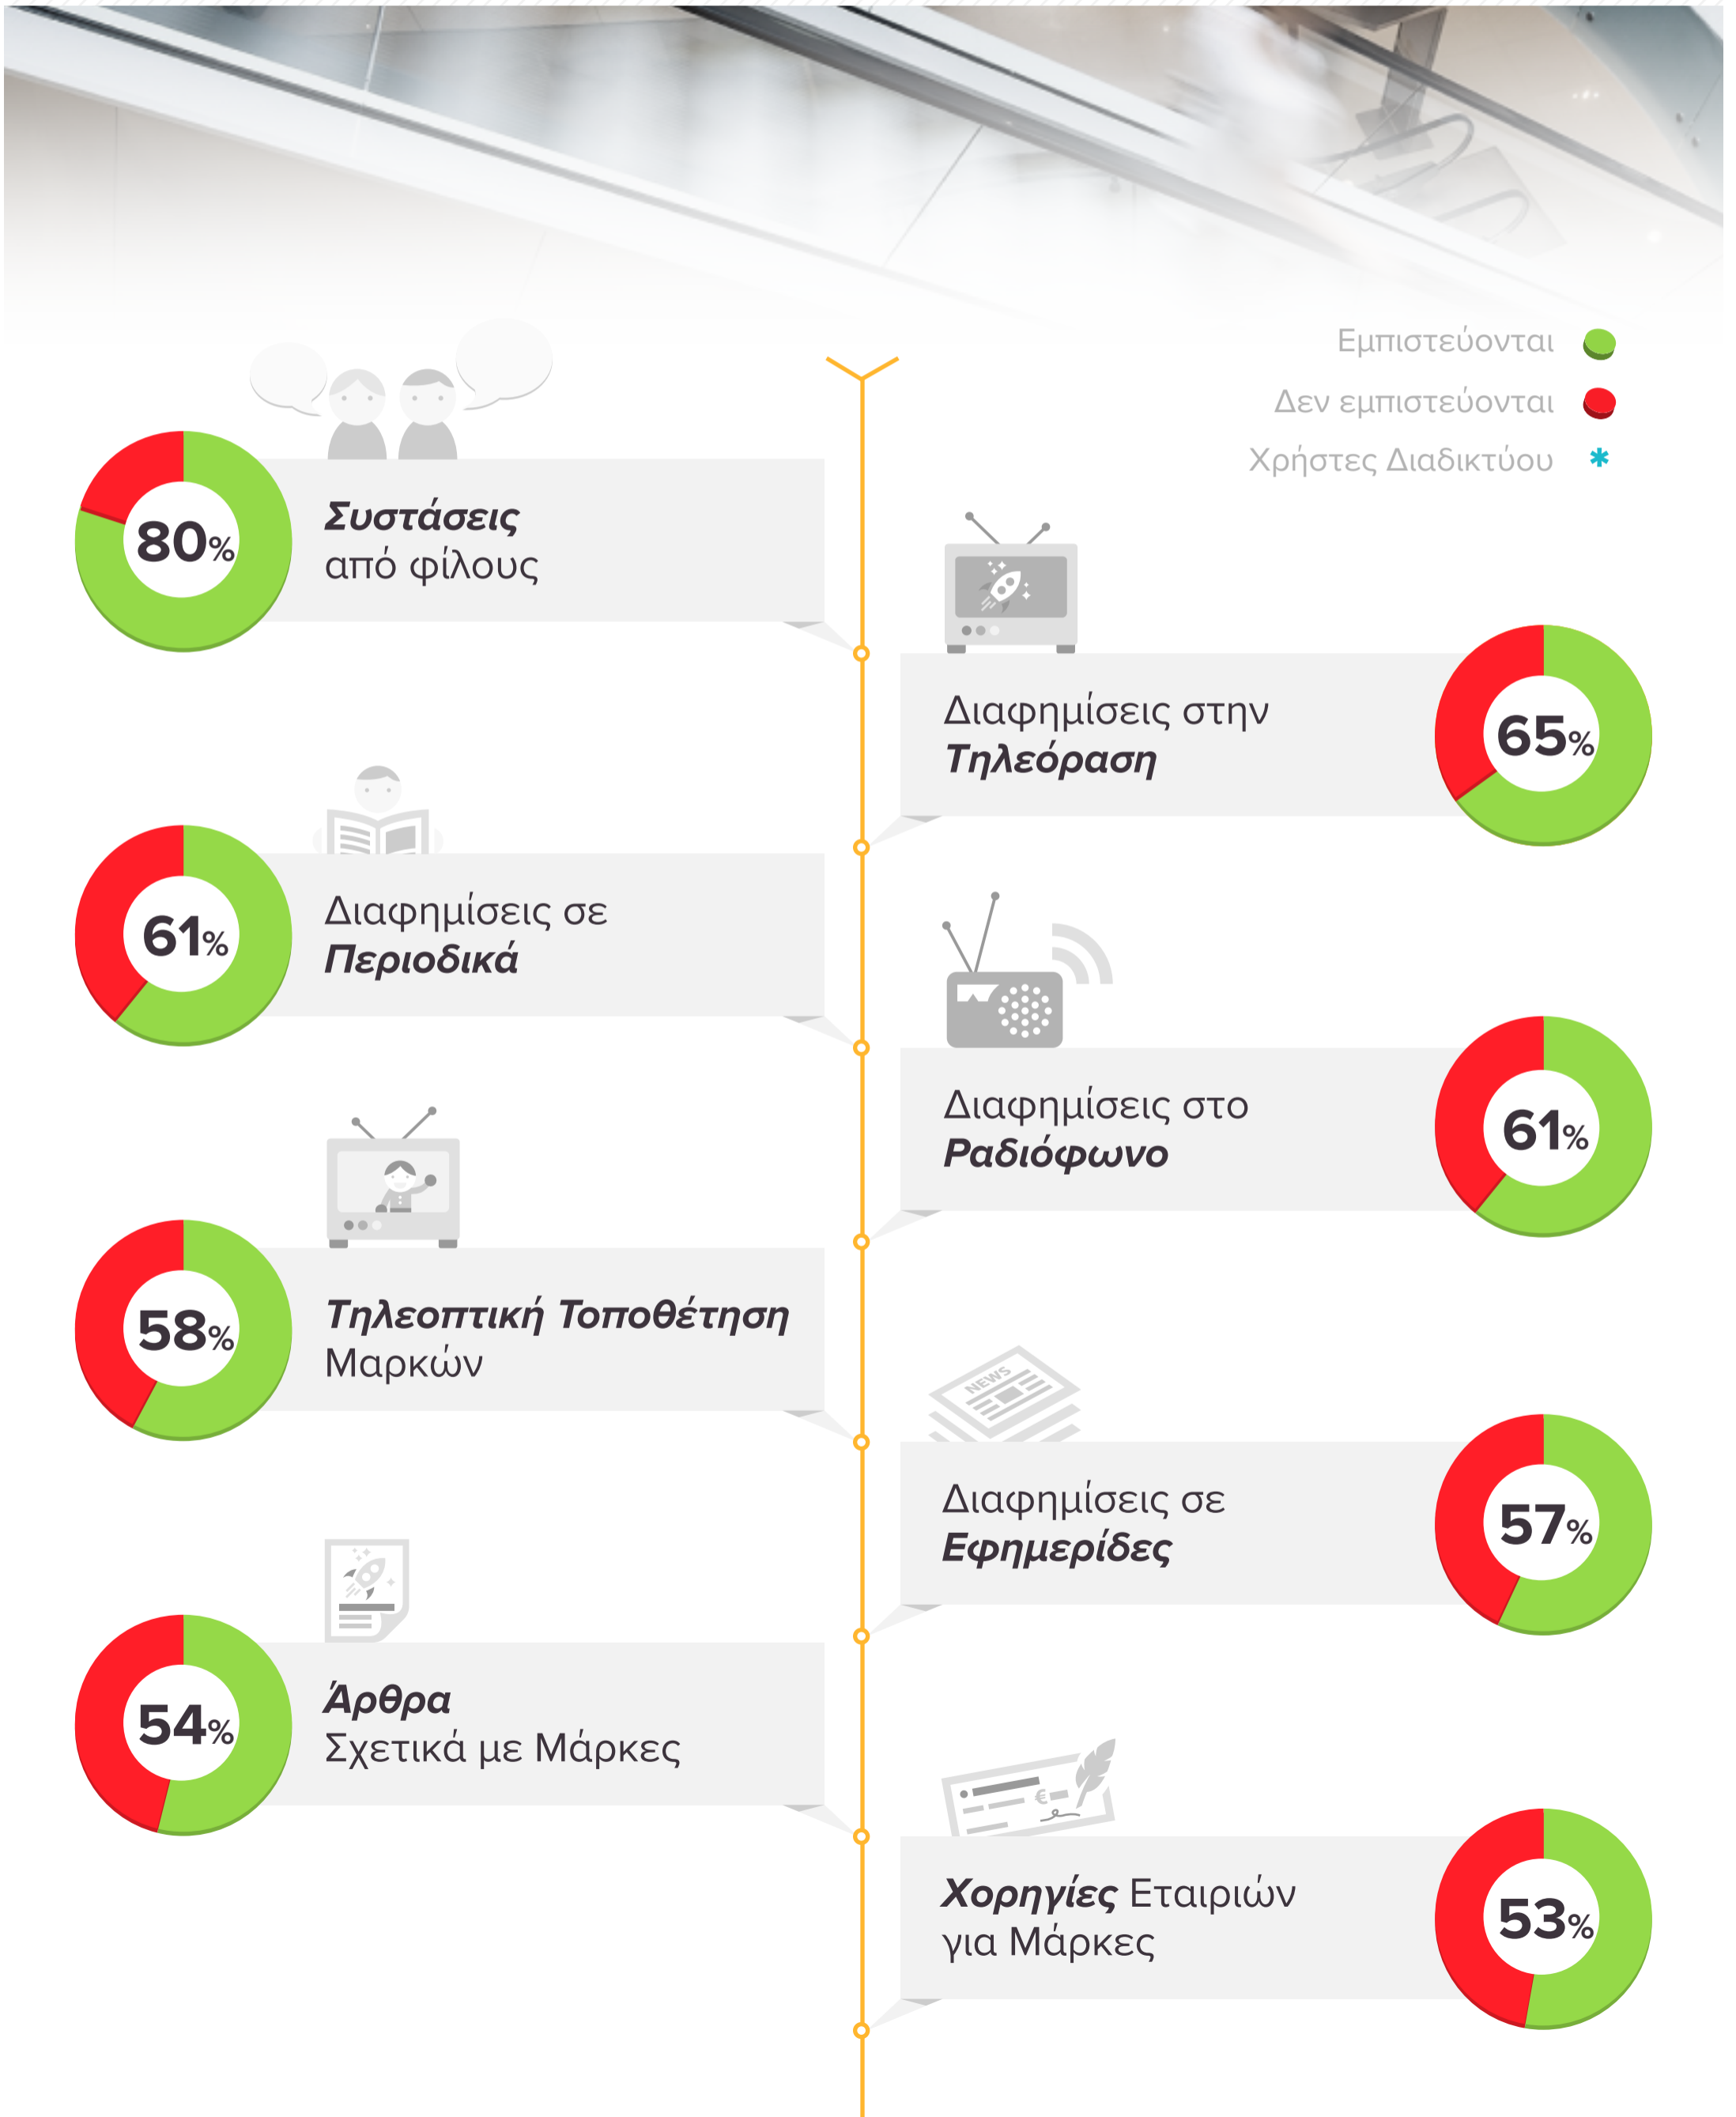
Εμπιστεύονται
Δεν εμπιστεύονται
Χρήστες Διαδικτύου *

80% **Συστάσεις** από φίλους

Διαφημίσεις στην **Τηλεόραση** 65%

61% Διαφημίσεις σε **Περιοδικά**

Διαφημίσεις στο **Ραδιόφωνο** 61%

58% **Τηλεοπτική Τοποθέτηση** Μαρκών

NEWS

Διαφημίσεις σε **Εφημερίδες** 57%

54% **Άρθρα** Σχετικά με Μάρκες

€

**Χορηγίες** Εταιριών για Μάρκες 53%